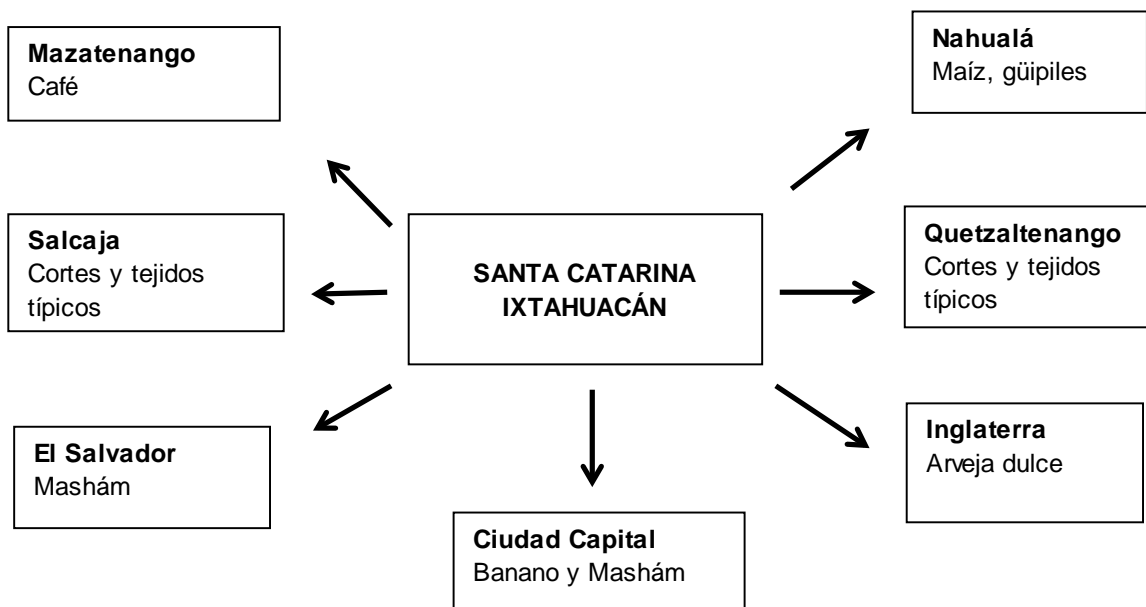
Mazatenango
Café

Nahualá
Maíz, güipiles

Salcaja
Cortes y tejidos típicos

SANTA CATARINA IXTAHUACÁN

Quetzaltenango
Cortes y tejidos típicos

El Salvador
Mashám

Inglaterra
Arveja dulce

Ciudad Capital
Banano y Mashám